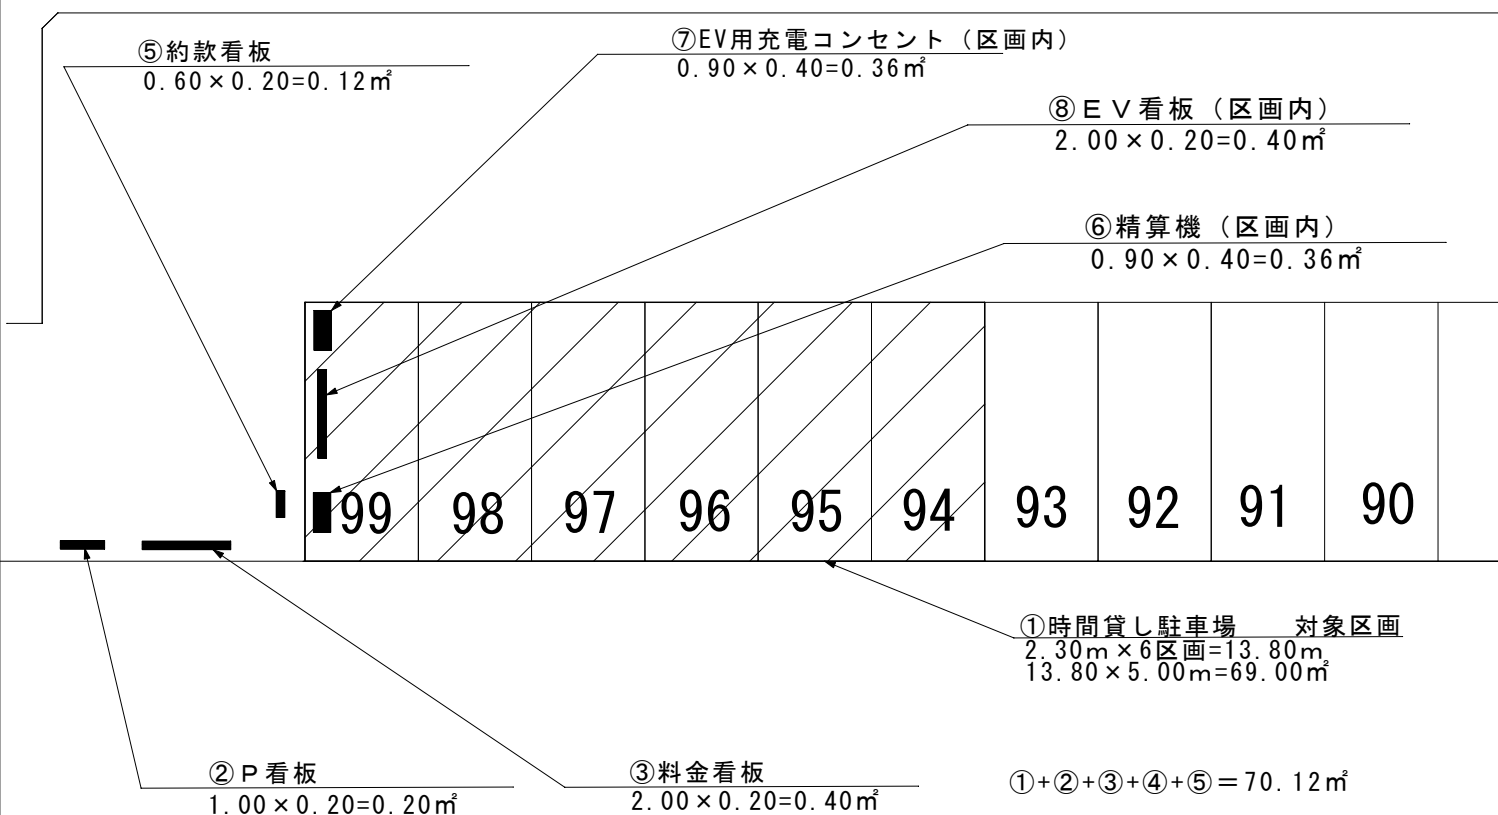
⑤約款看板
0. 60×0. 20=0. 12㎡

⑦EV用充電コンセント（区画内）
0. 90×0. 40=0. 36㎡

⑧ＥＶ看板（区画内）
2. 00×0. 20=0. 40㎡

⑥精算機（区画内）
0. 90×0. 40=0. 36㎡

99 98 97 96 95 94 93 92 91 90

①時間貸し駐車場　対象区画
2. 30m×6区画=13. 80m
13. 80×5. 00m=69. 00㎡

②Ｐ看板
1. 00×0. 20=0. 20㎡

③料金看板
2. 00×0. 20=0. 40㎡

①+②+③+④+⑤＝70. 12㎡